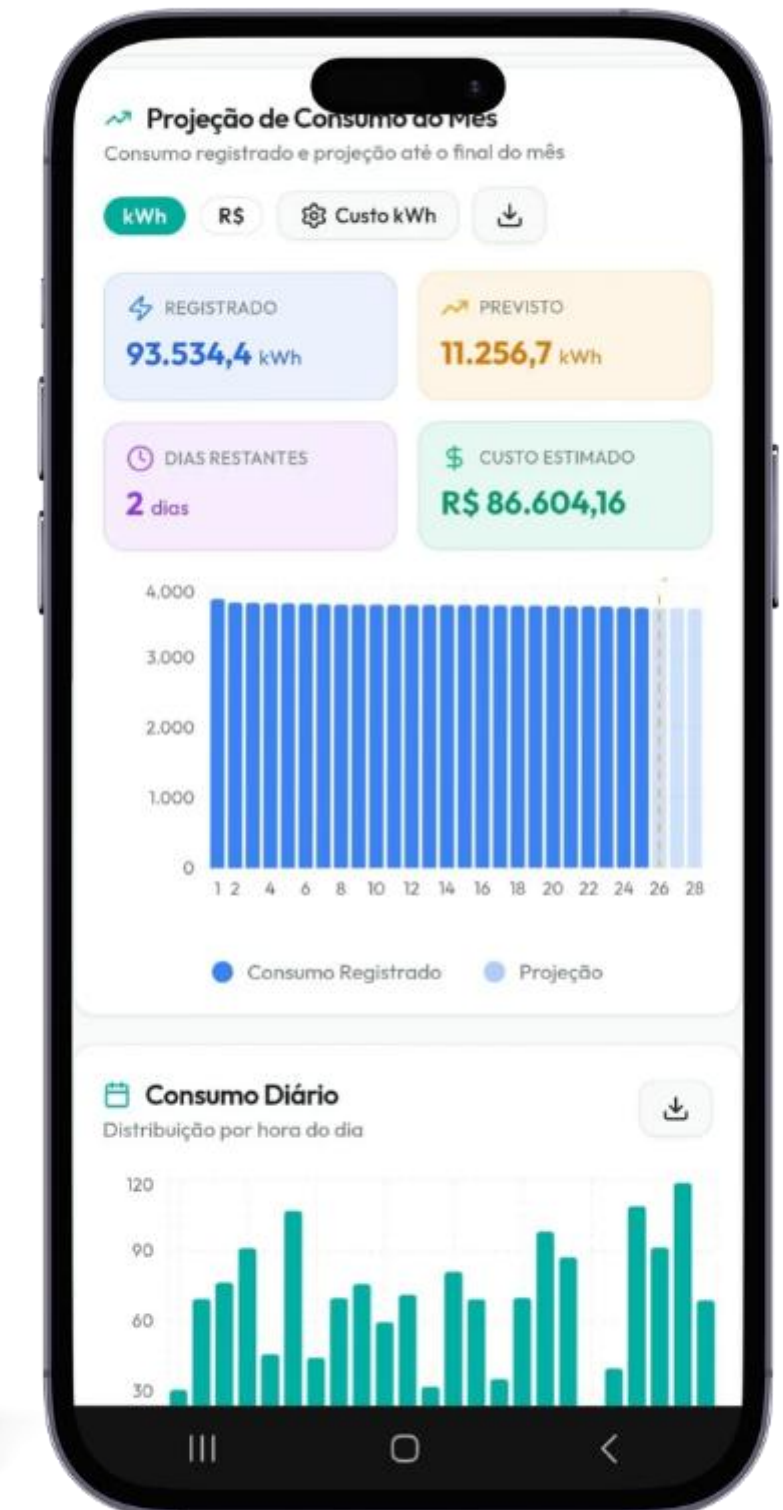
Projeção de Consumo do Mês
Consumo registrado e projeção até o final do mês

kWh R$ Custo kWh

REGISTRADO
93.534,4 kWh

PREVISTO
11.256,7 kWh

DIAS RESTANTES
2 dias

CUSTO ESTIMADO
R$ 86.604,16

4.000
3.000
2.000
1.000
0
1 2 4 6 8 10 12 14 16 18 20 22 24 26 28

Consumo Registrado Projeção

Consumo Diário
Distribuição por hora do dia

120
90
60
30